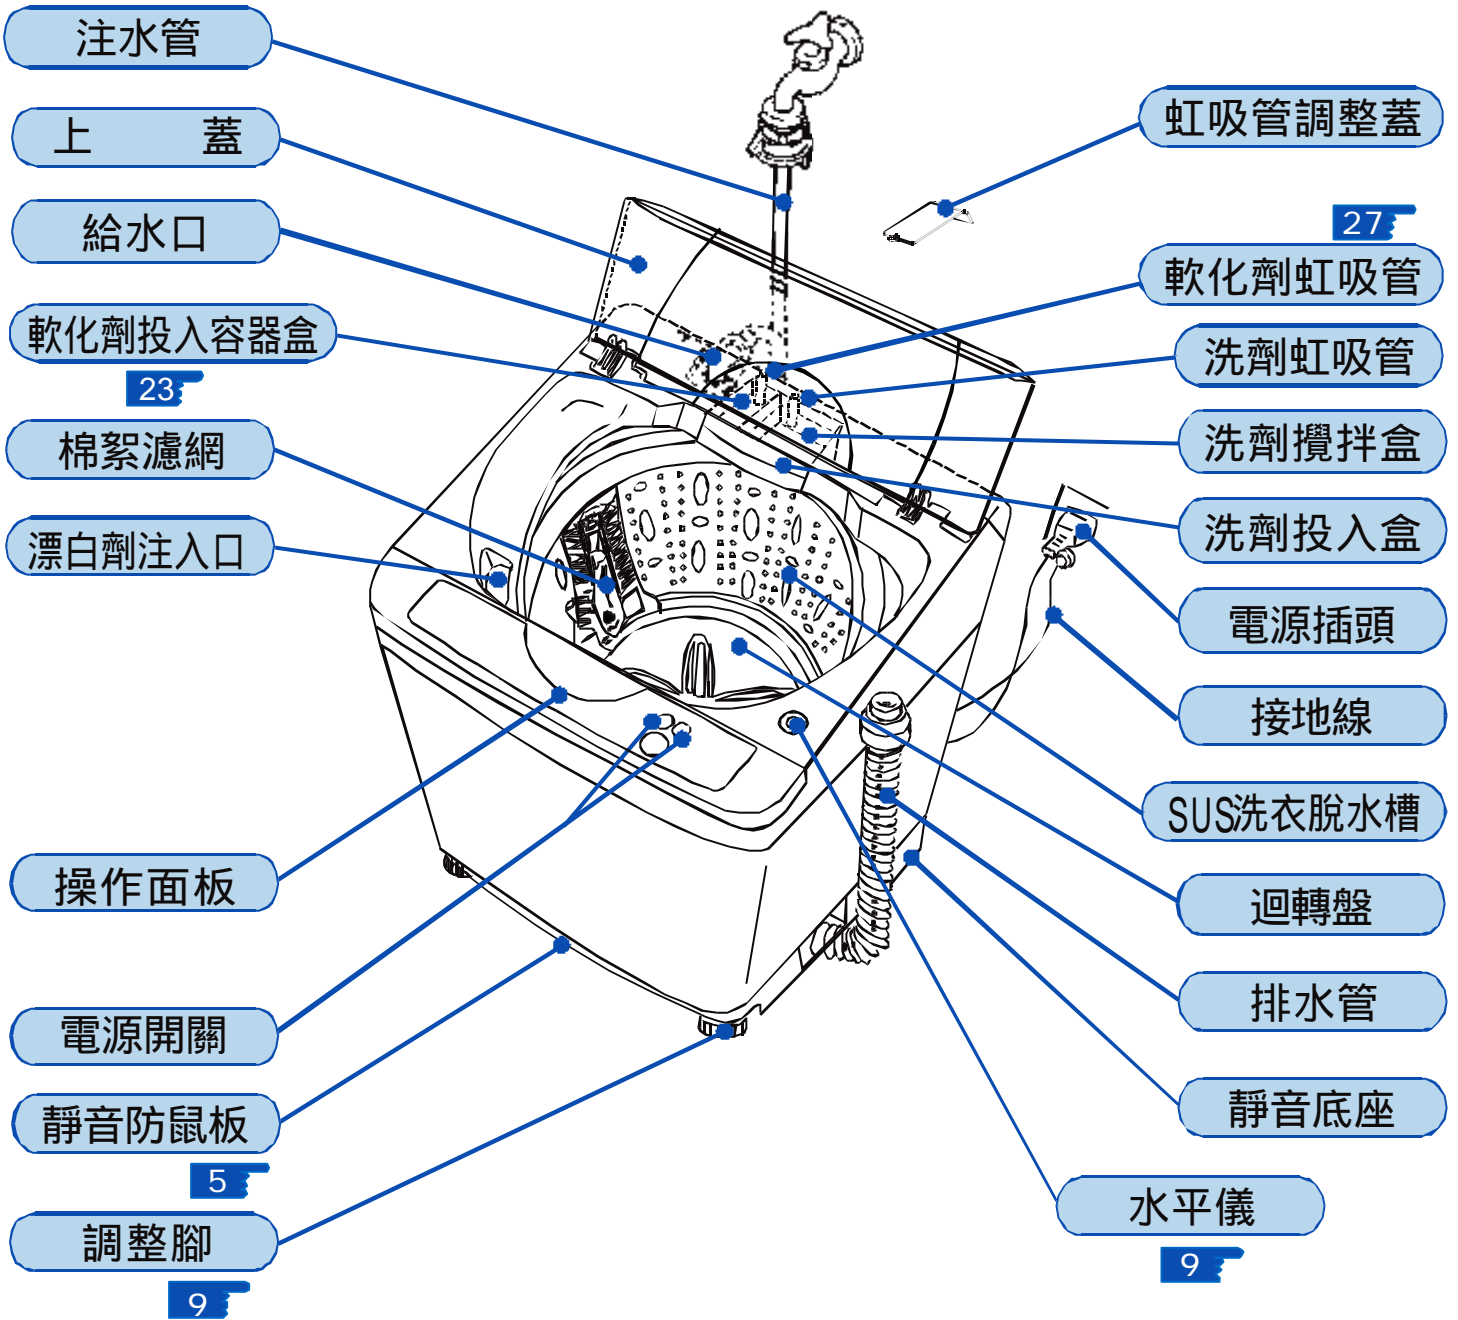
注水管
上　　蓋
給水口
軟化劑投入容器盒
23
棉絮濾網
漂白劑注入口
操作面板
電源開關
靜音防鼠板
5
調整腳
9
虹吸管調整蓋
27
軟化劑虹吸管
洗劑虹吸管
洗劑攪拌盒
洗劑投入盒
電源插頭
接地線
SUS洗衣脫水槽
迴轉盤
排水管
靜音底座
水平儀
9